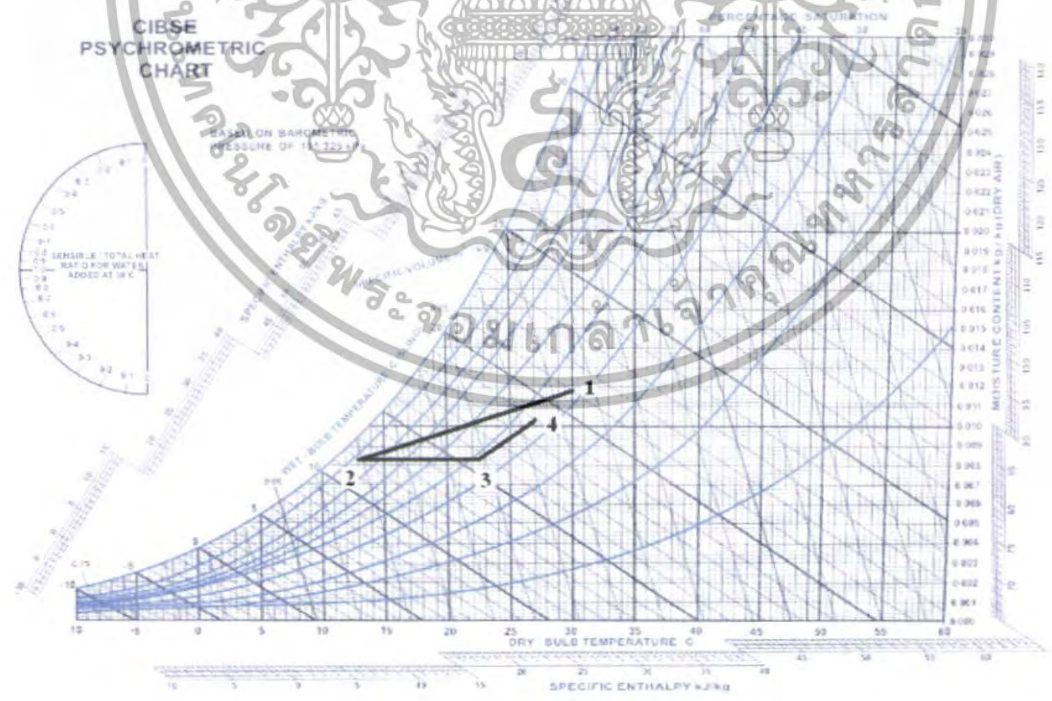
CIBSE
PSYCHROMETRIC
CHART

BASED ON BAROMETRIC PRESSURE OF 101.325 kPa

PERCENTAGE SATURATION

SENSIBLE / TOTAL HEAT RATIO FOR WATER ADDED AT 30°C

SPECIFIC ENTHALPY kJ/kg

SPECIFIC VOLUME

WET - BULB TEMPERATURE

พระจอมเกล้าเจ้าคุณทหารลาดกระบัง

MOISTURE CONTENT kg/kg (DRY AIR)

0.030
0.029
0.028
0.027
0.026
0.025
0.024
0.023
0.022
0.021
0.020
0.019
0.018
0.017
0.016
0.015
0.014
0.013
0.012
0.011
0.010
0.009
0.008
0.007
0.006
0.005
0.004
0.003
0.002
0.001
0.000

1
4
2
3

-10
-5
0
5
10
15
20
25
30
35
40
45
50
55
60

DRY - BULB TEMPERATURE °C

SPECIFIC ENTHALPY kJ/kg